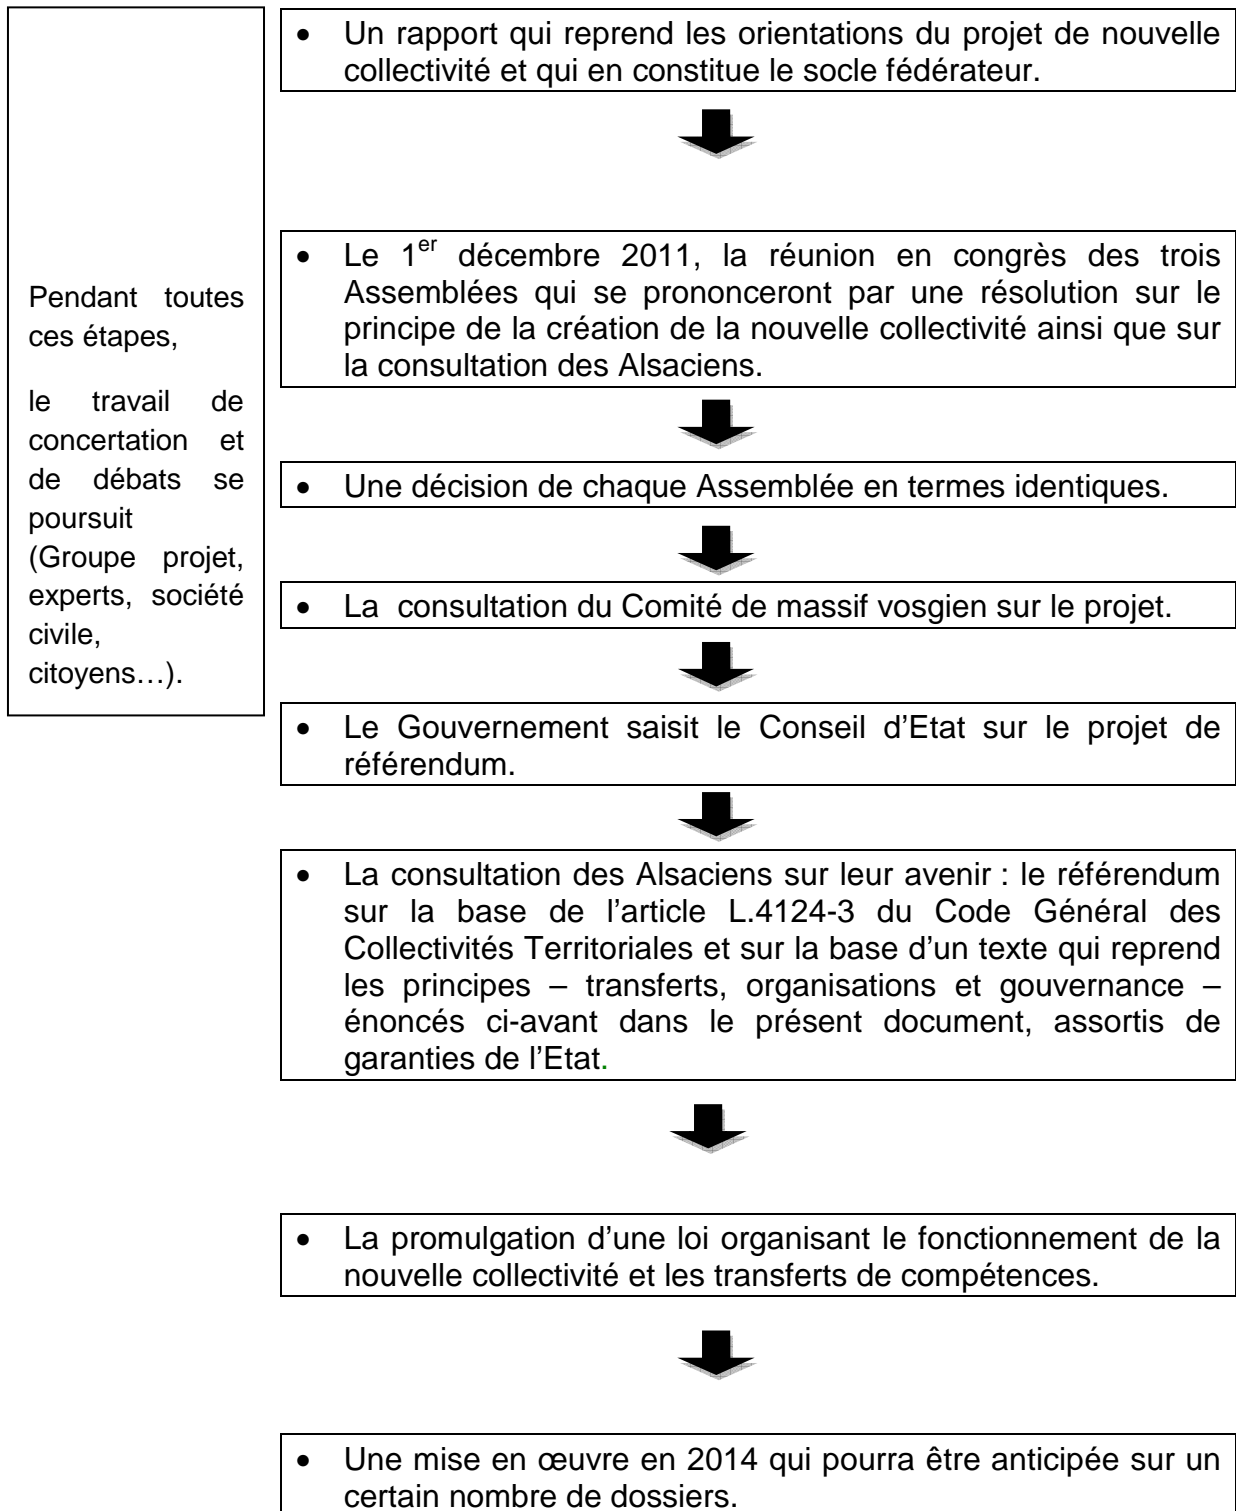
Pendant toutes ces étapes,

le travail de concertation et de débats se poursuit (Groupe projet, experts, société civile, citoyens…).

• Un rapport qui reprend les orientations du projet de nouvelle collectivité et qui en constitue le socle fédérateur.

• Le 1$^{er}$ décembre 2011, la réunion en congrès des trois Assemblées qui se prononceront par une résolution sur le principe de la création de la nouvelle collectivité ainsi que sur la consultation des Alsaciens.

• Une décision de chaque Assemblée en termes identiques.

• La consultation du Comité de massif vosgien sur le projet.

• Le Gouvernement saisit le Conseil d'Etat sur le projet de référendum.

• La consultation des Alsaciens sur leur avenir : le référendum sur la base de l'article L.4124-3 du Code Général des Collectivités Territoriales et sur la base d'un texte qui reprend les principes – transferts, organisations et gouvernance – énoncés ci-avant dans le présent document, assortis de garanties de l'Etat.

• La promulgation d'une loi organisant le fonctionnement de la nouvelle collectivité et les transferts de compétences.

• Une mise en œuvre en 2014 qui pourra être anticipée sur un certain nombre de dossiers.